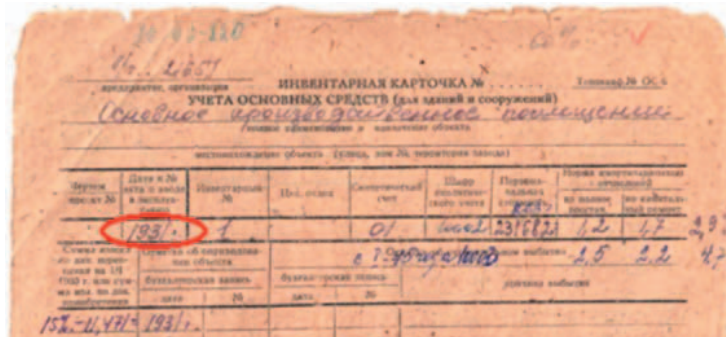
10 43 110

60%

Инв. 21651

предприятие, организация

ИНВЕНТАРНАЯ КАРТОЧКА № .......

Типовая № ОС-6

УЧЕТА ОСНОВНЫХ СРЕДСТВ (для зданий и сооружений)

Основное производственное помещение

(полное наименование и назначение объекта)

местонахождение объекта (улица, дом №, территория завода)

| Шифр производ. | Дата и № акта о вводе в эксплуатацию | Инвентарный № | Инд. оценка | Синтетический счет | Шифр аналитического учета | Первоначальная стоимость | Норма амортизационных отчислений на полное восстановление | на капитальный ремонт |
|---|---|---|---|---|---|---|---|---|
| | 1931 г. | 1 | | 01 | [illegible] | 23158,21 | 1,2 | 4,7 |

Стоимость по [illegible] 1931 г.

Отметка об оценке объекта

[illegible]

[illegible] дата №

Балансовая стоимость дата №

с 1.1.1958 г. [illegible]

2,5 2,2

причина выбытия

15% - 11,471 - 1931 г.

2,9

4,7